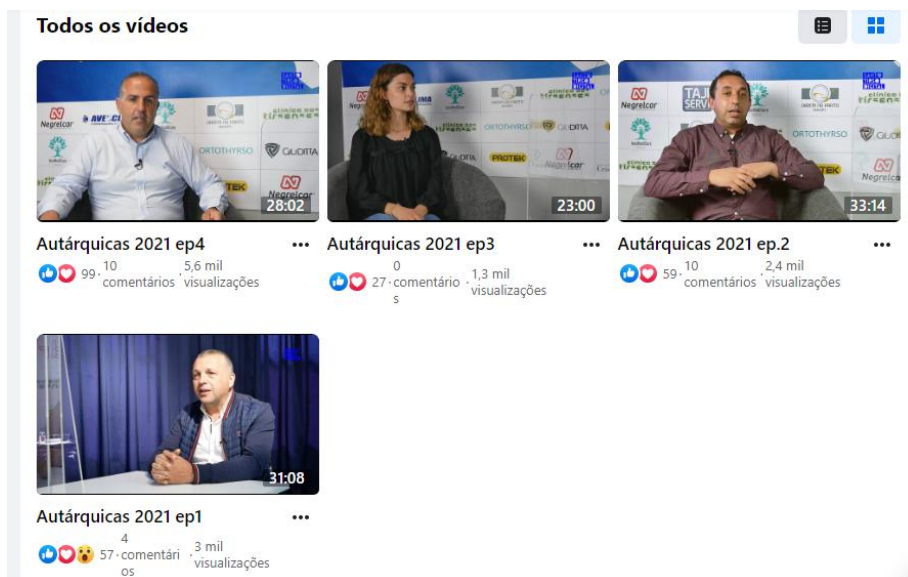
Todos os vídeos

Negrelcar AVE ORTOTHYRSO GIUDITTA TEK Negrelcar
28:02
Autárquicas 2021 ep4
99 · 10 comentários · 5,6 mil visualizações

Negrelcar ORTOTHYRSO GIUDITTA PROTEK Negrelcar
23:00
Autárquicas 2021 ep3
27 · 0 comentários · 1,3 mil visualizações

Negrelcar TAJ SERV ORTOTHYRSO GIUDI TEK Negrelcar
33:14
Autárquicas 2021 ep.2
59 · 10 comentários · 2,4 mil visualizações

31:08
Autárquicas 2021 ep1
57 · 4 comentários · 3 mil visualizações